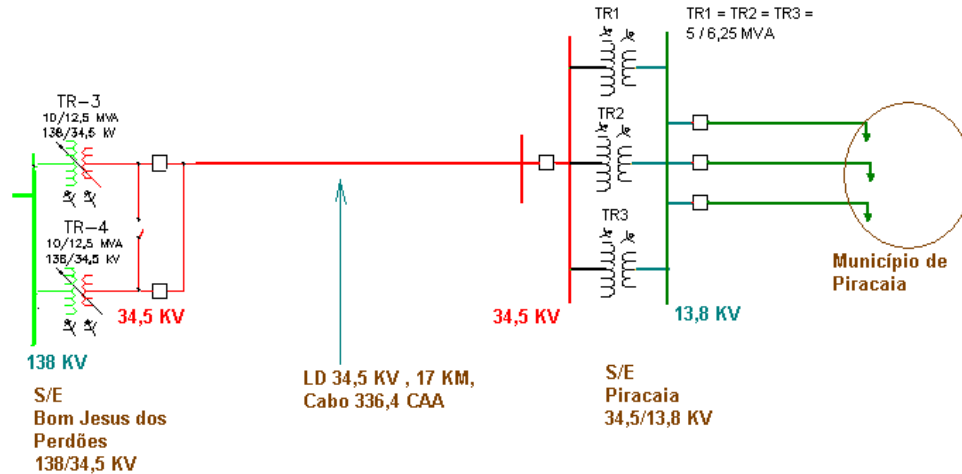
TR1

TR1 = TR2 = TR3 =
5 / 6,25 MVA

TR-3
10/12,5 MVA
138/34,5 KV

TR2

TR-4
10/12,5 MVA
138/34,5 KV

TR3

Município de
Piracaia

34,5 KV

34,5 KV

13,8 KV

138 KV

LD 34,5 KV , 17 KM,
Cabo 336,4 CAA

S/E
Piracaia
34,5/13,8 KV

S/E
Bom Jesus dos
Perdões
138/34,5 KV